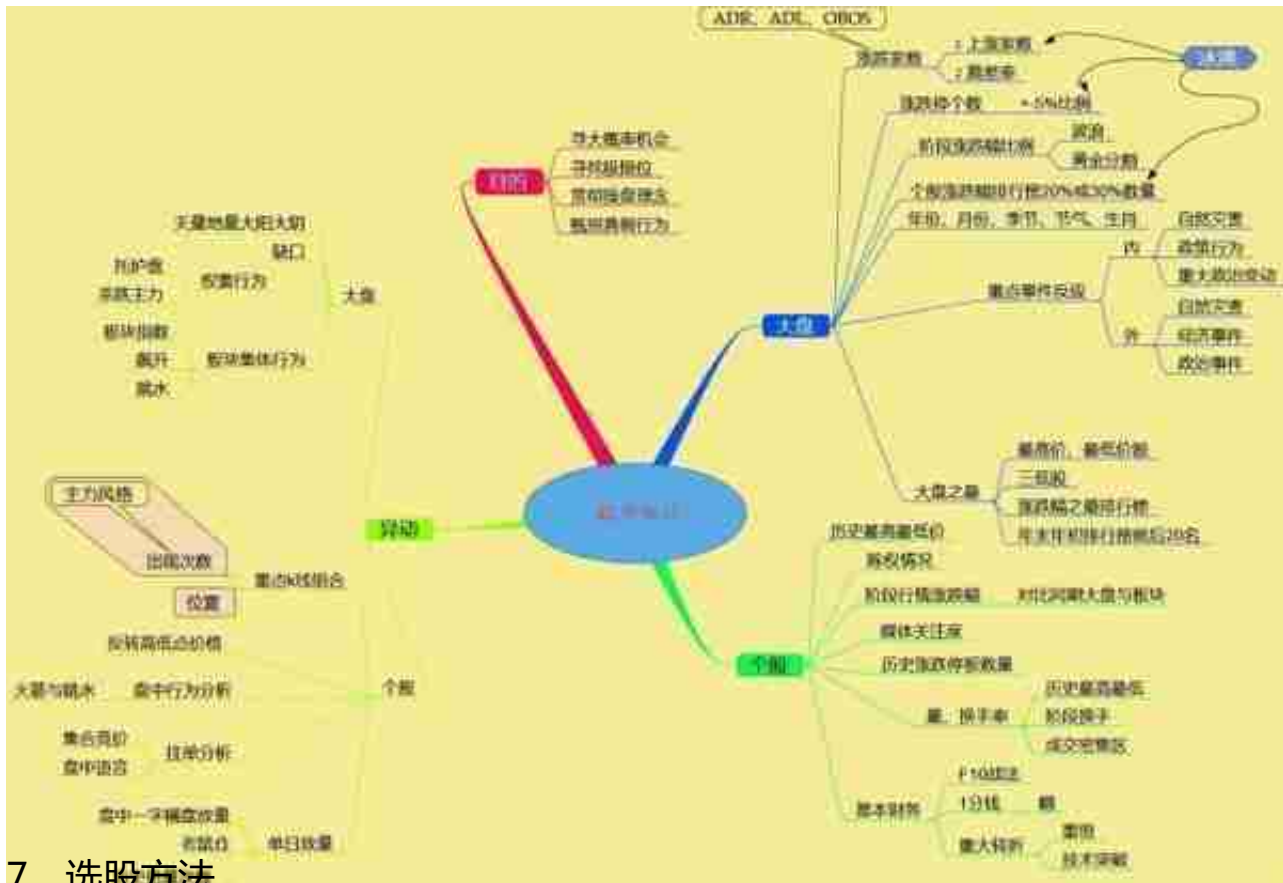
ADR、ADL、OBOS

涨跌家数

1.上涨家数

2.跌家数

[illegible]

涨跌停个数

+5%比例

阶段涨跌幅比例

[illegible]

黄金分割

个股涨跌幅排行榜20%和30%数量

年份、月份、季节、节气、生肖

自然灾害

内

政策行为

重大政治变动

重点事件反应

自然灾害

外

经济事件

政治事件

大盘

最高价、最低价数

三指数

大盘之最

涨跌幅之最排行榜

年末年初排行前后20名

历史最高最低价

除权情况

阶段行情涨跌幅

对比同期大盘与板块

媒体关注度

个股

历史涨跌停板数量

历史最高最低

量、换手率

阶段换手

成交密集区

F10信息

基本财务

1分钱

重大转折

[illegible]

技术突破

目的

寻大概率机会

寻找低价位

营造投资理念

甄别异常行为

天量地量大阳大阴

缺口

护盘

权重行为

示意主力

大盘

板块指数

板块整体行为

跳水

主力风格

异动

出现次数

重点K线组合

位置

反转高低点价格

个股

大幅与跳水

盘中行为分析

集合竞价

挂单分析

盘中语言

盘中一字横盘放量

单日放量

7 选股方法